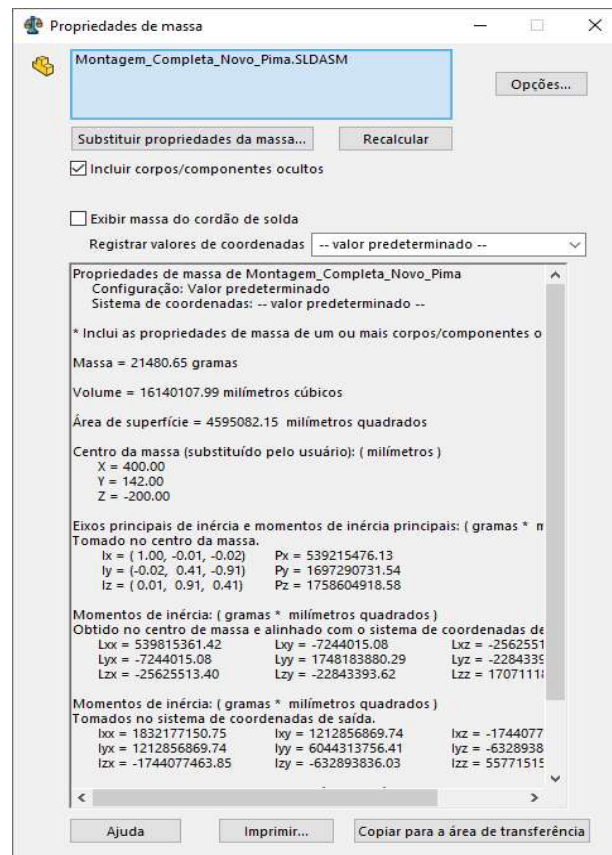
Propriedades de massa

Montagem_Completa_Novo_Pima.SLDASM

Opções...

Substituir propriedades da massa...

Recalcular

Incluir corpos/componentes ocultos

Exibir massa do cordão de solda

Registrar valores de coordenadas -- valor predeterminado --

Propriedades de massa de Montagem_Completa_Novo_Pima
Configuração: Valor predeterminado
Sistema de coordenadas: -- valor predeterminado --

* Inclui as propriedades de massa de um ou mais corpos/componentes o

Massa = 21480.65 gramas

Volume = 16140107.99 milímetros cúbicos

Área de superfície = 4595082.15 milímetros quadrados

Centro da massa (substituído pelo usuário): ( milímetros )
X = 400.00
Y = 142.00
Z = -200.00

Eixos principais de inércia e momentos de inércia principais: ( gramas * m
Tomado no centro da massa.
Ix = ( 1.00, -0.01, -0.02) Px = 539215476.13
Iy = (-0.02, 0.41, -0.91) Py = 1697290731.54
Iz = ( 0.01, 0.91, 0.41) Pz = 1758604918.58

Momentos de inércia: ( gramas * milímetros quadrados )
Obtido no centro de massa e alinhado com o sistema de coordenadas de
Lxx = 539815361.42 Lxy = -7244015.08 Lxz = -2562551
Lyx = -7244015.08 Lyy = 1748183880.29 Lyz = -2284339
Lzx = -25625513.40 Lzy = -22843393.62 Lzz = 1707111

Momentos de inércia: ( gramas * milímetros quadrados )
Tomados no sistema de coordenadas de saída.
Ixx = 1832177150.75 Ixy = 1212856869.74 Ixz = -1744077
Iyx = 1212856869.74 Iyy = 6044313756.41 Iyz = -6328938
Izx = -1744077463.85 Izy = -632893836.03 Izz = 5577151

Ajuda

Imprimir...

Copiar para a área de transferência